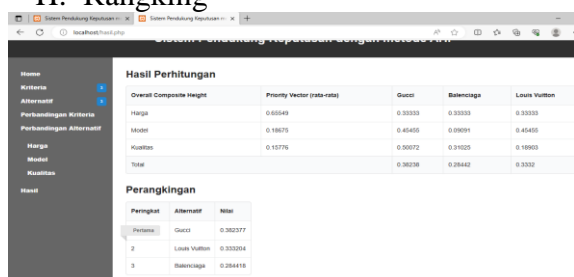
II. Rangking

Sistem Pendukung Keputusan ... | Sistem Pendukung Keputusan ...

localhost/hasil.php

Sistem Pendukung Keputusan dengan Metode AHP

Home
Kriteria
Alternatif
Perbandingan Kriteria
Perbandingan Alternatif
Harga
Model
Kualitas
Hasil

Hasil Perhitungan

| Overall Composite Height | Priority Vector (rata-rata) | Gucci | Balenciaga | Louis Vuitton |
|---|---|---|---|---|
| Harga | 0.60549 | 0.33333 | 0.33333 | 0.33333 |
| Model | 0.18675 | 0.45455 | 0.09091 | 0.45455 |
| Kualitas | 0.15776 | 0.50072 | 0.31025 | 0.18903 |
| Total | | 0.38238 | 0.28442 | 0.3332 |

Perangkingan

| Peringkat | Alternatif | Nilai |
|---|---|---|
| Pertama | Gucci | 0.382377 |
| 2 | Louis Vuitton | 0.333204 |
| 3 | Balenciaga | 0.284418 |